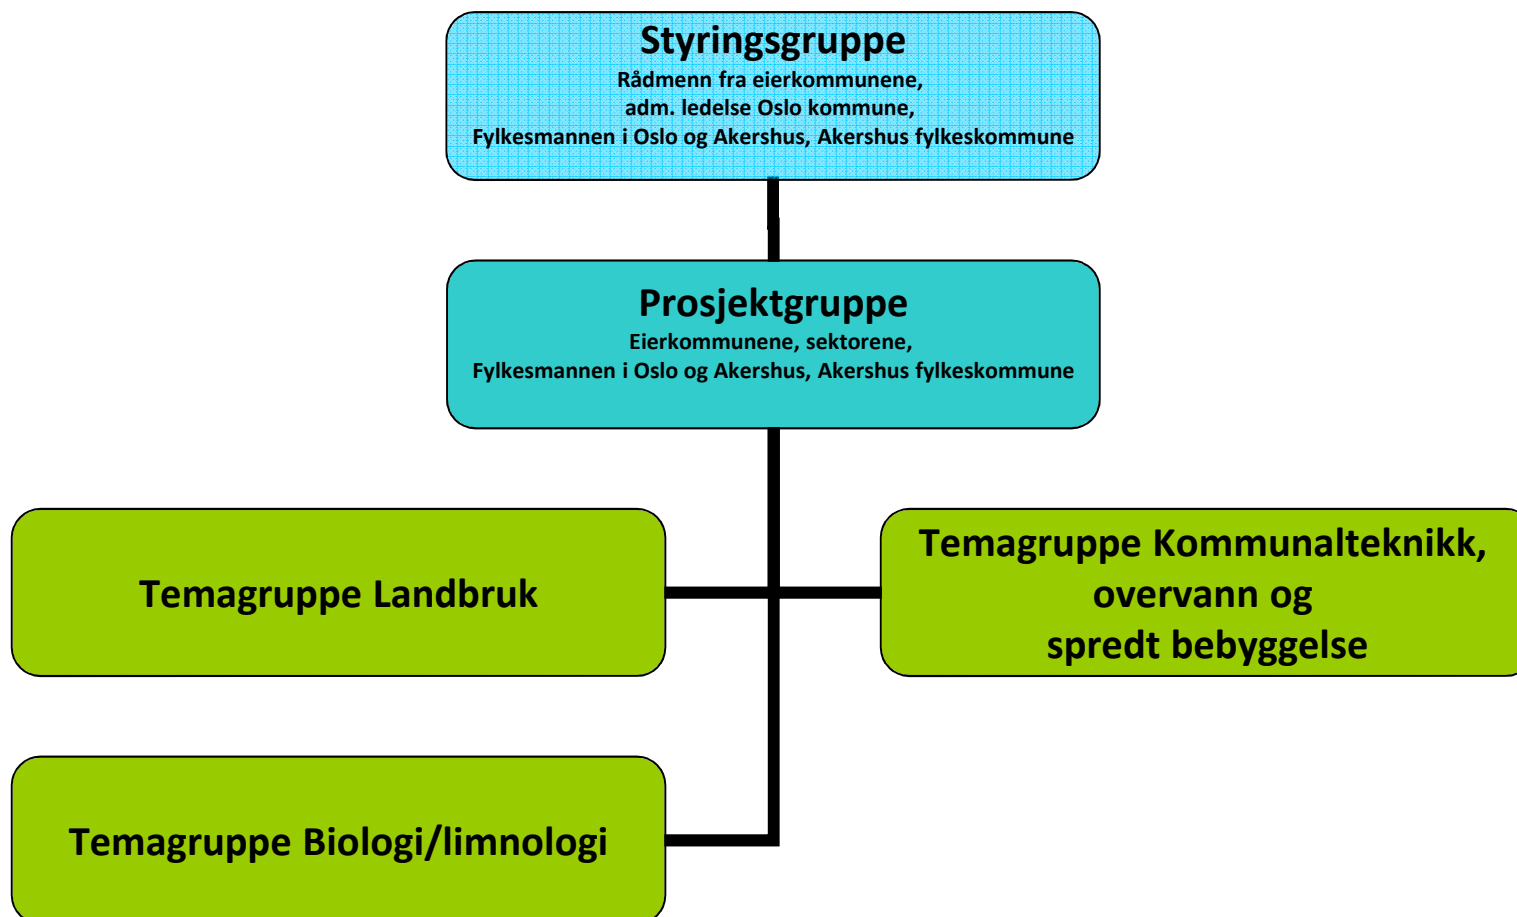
Styringsgruppe
Rådmenn fra eierkommunene,
adm. ledelse Oslo kommune,
Fylkesmannen i Oslo og Akershus, Akershus fylkeskommune

Prosjektgruppe
Eierkommunene, sektorene,
Fylkesmannen i Oslo og Akershus, Akershus fylkeskommune

Temagruppe Landbruk

Temagruppe Kommunalteknikk, overvann og spredt bebyggelse

Temagruppe Biologi/limnologi